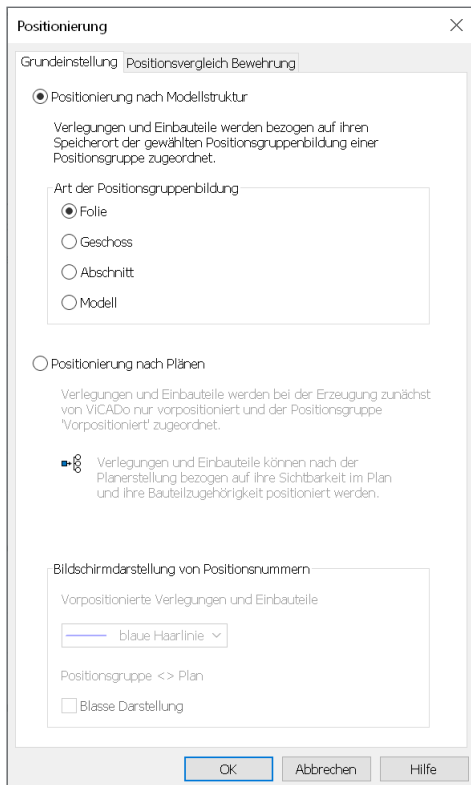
Positionierung

Grundeinstellung | Positionsvergleich Bewehrung

Positionierung nach Modellstruktur

Verlegungen und Einbauteile werden bezogen auf ihren Speicherort der gewählten Positionsgruppenbildung einer Positionsgruppe zugeordnet.

Art der Positionsgruppenbildung

Folie

Geschoss

Abschnitt

Modell

Positionierung nach Plänen

Verlegungen und Einbauteile werden bei der Erzeugung zunächst von ViCADo nur vorpositioniert und der Positionsgruppe 'Vorpositioniert' zugeordnet.

Verlegungen und Einbauteile können nach der Planerstellung bezogen auf ihre Sichtbarkeit im Plan und ihre Bauteilzugehörigkeit positioniert werden.

Bildschirmdarstellung von Positionsnummern

Vorpositionierte Verlegungen und Einbauteile

blaue Haarlinie

Positionsgruppe <> Plan

Blasse Darstellung

OK | Abbrechen | Hilfe